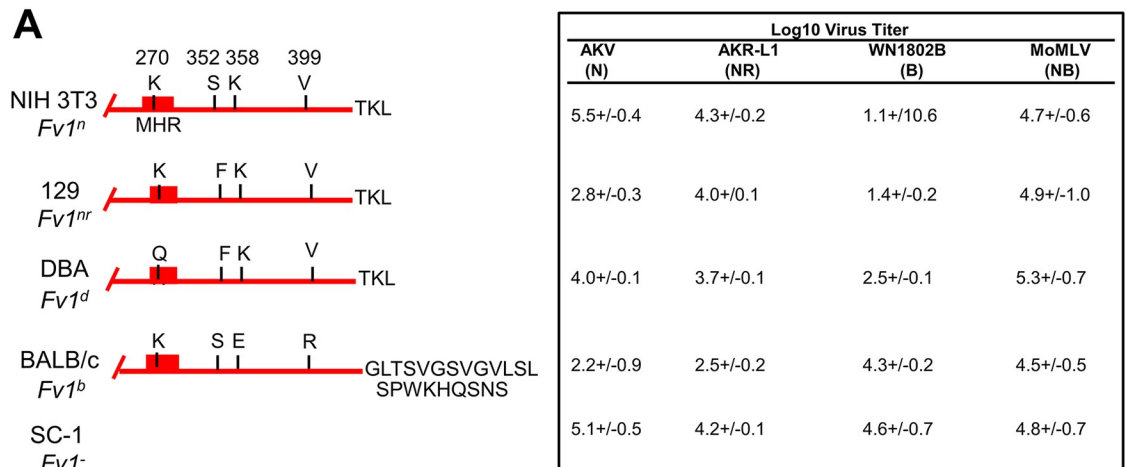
A

270 352 358 399

NIH 3T3 $Fv1^n$ K S K V TKL MHR

129 $Fv1^{nr}$ K F K V TKL

DBA $Fv1^d$ Q F K V TKL

BALB/c $Fv1^b$ K S E R GLTSVGSVGVLSL SPWKHQSNS

SC-1 $Fv1^-$

| Log10 Virus Titer | | | |
|---|---|---|---|
| AKV (N) | AKR-L1 (NR) | WN1802B (B) | MoMLV (NB) |
| 5.5+/-0.4 | 4.3+/-0.2 | 1.1+/10.6 | 4.7+/-0.6 |
| 2.8+/-0.3 | 4.0+/0.1 | 1.4+/-0.2 | 4.9+/-1.0 |
| 4.0+/-0.1 | 3.7+/-0.1 | 2.5+/-0.1 | 5.3+/-0.7 |
| 2.2+/-0.9 | 2.5+/-0.2 | 4.3+/-0.2 | 4.5+/-0.5 |
| 5.1+/-0.5 | 4.2+/-0.1 | 4.6+/-0.7 | 4.8+/-0.7 |